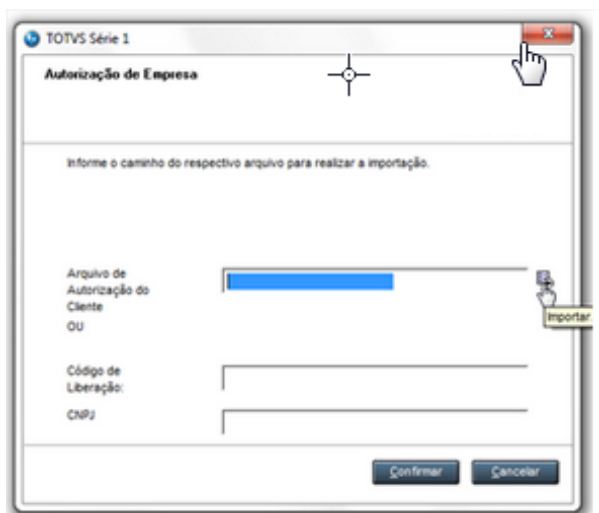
TOTVS Série 1

Autorização de Empresa

Informe o caminho do respectivo arquivo para realizar a importação.

Arquivo de Autorização do Cliente

OU

Importar

Código de Liberação:

CNPJ

Confirmar

Cancelar